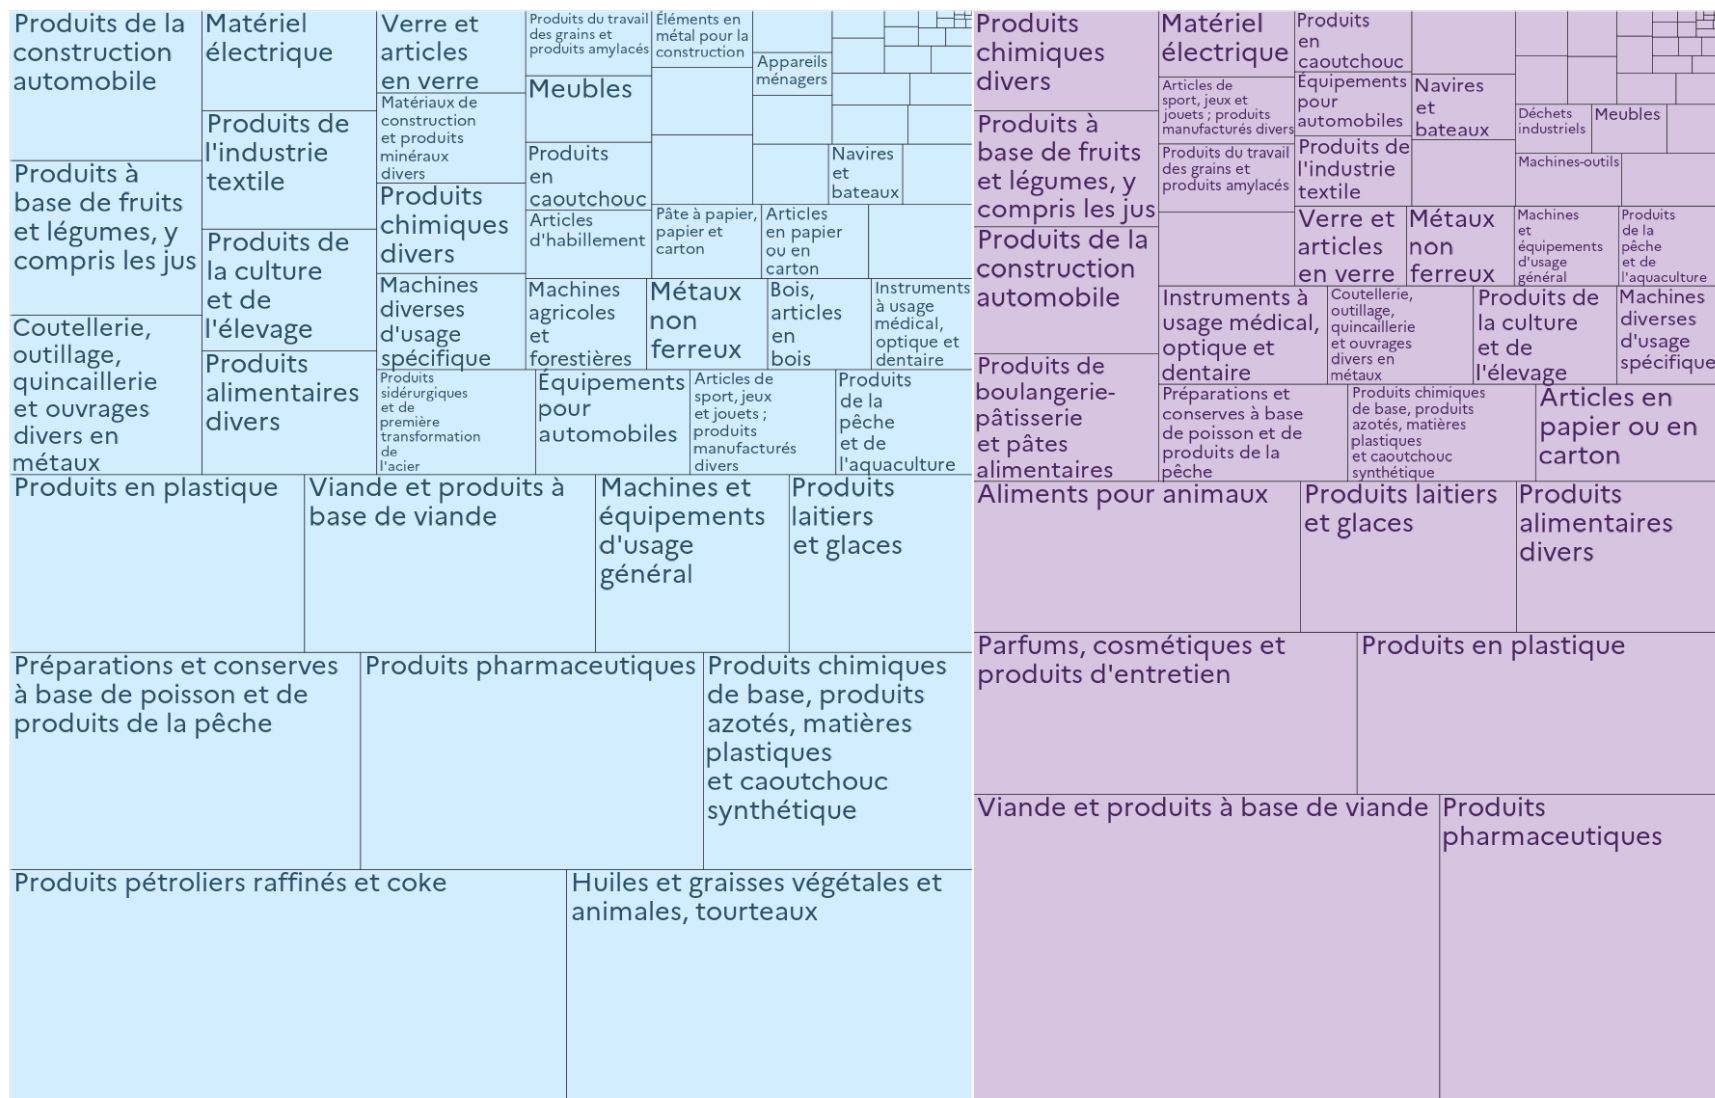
Produits de la construction automobile

Matériel électrique

Verre et articles en verre

Produits du travail des grains et produits amylacés

Éléments en métal pour la construction

Appareils ménagers

Meubles

Matériaux de construction et produits minéraux divers

Produits de l'industrie textile

Produits chimiques divers

Produits en caoutchouc

Navires et bateaux

Produits à base de fruits et légumes, y compris les jus

Articles d'habillement

Pâte à papier, papier et carton

Articles en papier ou en carton

Produits de la culture et de l'élevage

Machines diverses d'usage spécifique

Machines agricoles et forestières

Métaux non ferreux

Bois, articles en bois

Instruments à usage médical, optique et dentaire

Coutellerie, outillage, quincaillerie et ouvrages divers en métaux

Produits alimentaires divers

Produits sidérurgiques et de première transformation de l'acier

Équipements pour automobiles

Articles de sport, jeux et jouets ; produits manufacturés divers

Produits de la pêche et de l'aquaculture

Produits en plastique

Viande et produits à base de viande

Machines et équipements d'usage général

Produits laitiers et glaces

Préparations et conserves à base de poisson et de produits de la pêche

Produits pharmaceutiques

Produits chimiques de base, produits azotés, matières plastiques et caoutchouc synthétique

Produits pétroliers raffinés et coke

Huiles et graisses végétales et animales, tourteaux

Produits chimiques divers

Matériel électrique

Produits en caoutchouc

Articles de sport, jeux et jouets ; produits manufacturés divers

Équipements pour automobiles

Navires et bateaux

Déchets industriels

Meubles

Produits à base de fruits et légumes, y compris les jus

Produits du travail des grains et produits amylacés

Produits de l'industrie textile

Machines-outils

Verre et articles en verre

Métaux non ferreux

Machines et équipements d'usage général

Produits de la pêche et de l'aquaculture

Produits de la construction automobile

Instruments à usage médical, optique et dentaire

Coutellerie, outillage, quincaillerie et ouvrages divers en métaux

Produits de la culture et de l'élevage

Machines diverses d'usage spécifique

Produits de boulangerie-pâtisserie et pâtes alimentaires

Préparations et conserves à base de poisson et de produits de la pêche

Produits chimiques de base, produits azotés, matières plastiques et caoutchouc synthétique

Articles en papier ou en carton

Aliments pour animaux

Produits laitiers et glaces

Produits alimentaires divers

Parfums, cosmétiques et produits d'entretien

Produits en plastique

Viande et produits à base de viande

Produits pharmaceutiques